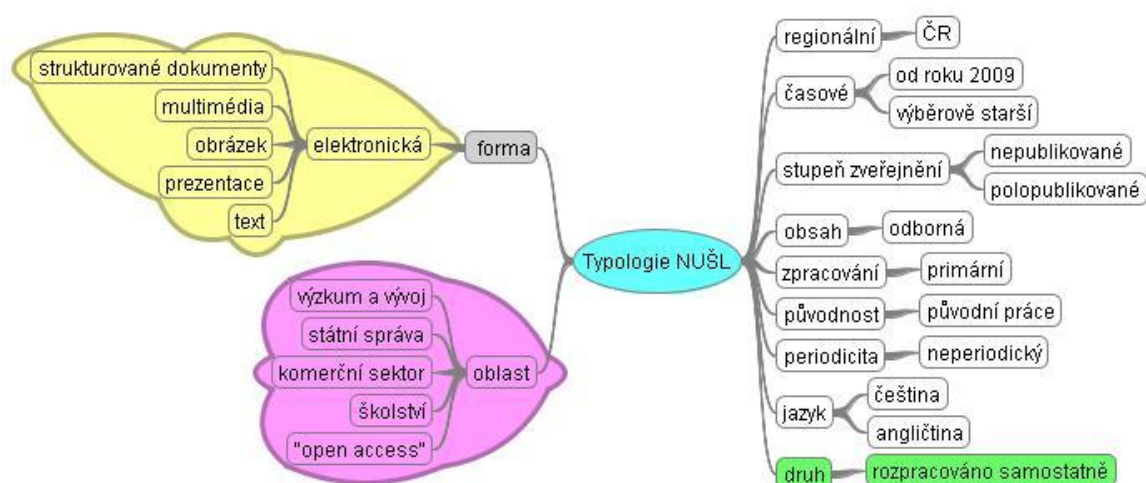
Typologie NUŠL

forma
elektronická
strukturované dokumenty
multimédia
obrázek
prezentace
text

oblast
výzkum a vývoj
státní správa
komerční sektor
školství
"open access"

regionální
ČR
časové
od roku 2009
výběrově starší
stupeň zveřejnění
nepublikované
polopublikované
obsah
odborná
zpracování
primární
původnost
původní práce
periodicita
neperiodický
jazyk
čeština
angličtina
druh
rozpracováno samostatně